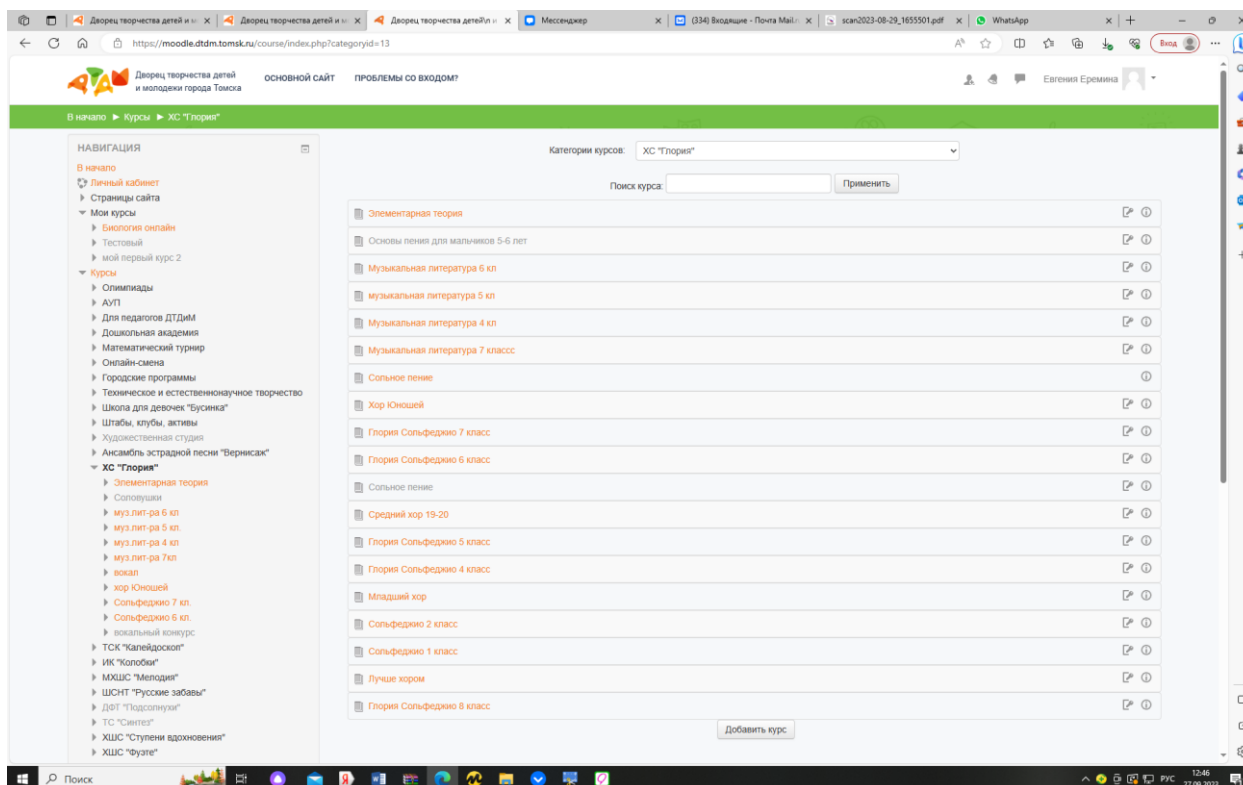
Дворец творчества детей и м | Дворец творчества детей и м | Дворец творчества детей и м | Мессенджер | (334) Входящие - Почта Mail. | scan2023-08-29_1655501.pdf | WhatsApp

https://moodle.dtdm.tomsk.ru/course/index.php?categoryid=13

Вход

Дворец творчества детей и молодежи города Томска

ОСНОВНОЙ САЙТ ПРОБЛЕМЫ СО ВХОДОМ?

Евгения Еремина

В начало ► Курсы ► ХС "Глория"

НАВИГАЦИЯ
В начало
Личный кабинет
Страницы сайта
Мои курсы
Биология онлайн
Тестовый
мой первый курс 2
Курсы
Олимпиады
АУП
Для педагогов ДТДиМ
Дошкольная академия
Математический турнир
Онлайн-смена
Городские программы
Техническое и естественнонаучное творчество
Школа для девочек "Бусинка"
Штабы, клубы, активы
Художественная студия
Ансамбль эстрадной песни "Вернисаж"
ХС "Глория"
Элементарная теория
Соловушки
муз.лит-ра 6 кл
муз.лит-ра 5 кл.
муз.лит-ра 4 кл
муз.лит-ра 7кл
вокал
хор Юношей
Сольфеджио 7 кл.
Сольфеджио 6 кл.
вокальный конкурс
ТСК "Калейдоскоп"
ИК "Колобки"
МХШС "Мелодия"
ШСНТ "Русские забавы"
ДФТ "Подсолнухи"
ТС "Синтез"
ХШС "Ступени вдохновения"
ХШС "Фуэте"

Категории курсов: ХС "Глория"

Поиск курса: Применить

Элементарная теория
Основы пения для мальчиков 5-6 лет
Музыкальная литература 6 кл
музыкальная литература 5 кл
Музыкальная литература 4 кл
Музыкальная литература 7 классс
Сольное пение
Хор Юношей
Глория Сольфеджио 7 класс
Глория Сольфеджио 6 класс
Сольное пение
Средний хор 19-20
Глория Сольфеджио 5 класс
Глория Сольфеджио 4 класс
Младший хор
Сольфеджио 2 класс
Сольфеджио 1 класс
Лучше хором
Глория Сольфеджио 8 класс

Добавить курс

Поиск

РУС 12:46